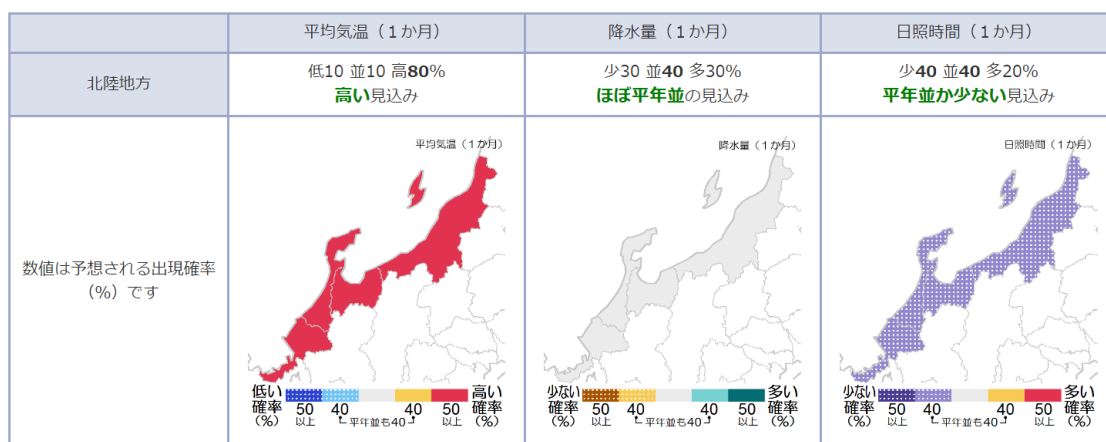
| | 平均気温（1か月） | 降水量（1か月） | 日照時間（1か月） |
|---|---|---|---|
| 北陸地方 | 低10 並10 高**80**% **高い**見込み | 少30 並**40** 多30% **ほぼ平年並**の見込み | 少**40** 並**40** 多20% **平年並か少ない**見込み |
| 数値は予想される出現確率（%）です | 平均気温（1か月） 低い確率（%） 50以上 40 平年並も40 40 50以上 高い確率（%） | 降水量（1か月） 少ない確率（%） 50以上 40 平年並も40 40 50以上 多い確率（%） | 日照時間（1か月） 少ない確率（%） 50以上 40 平年並も40 40 50以上 多い確率（%） |